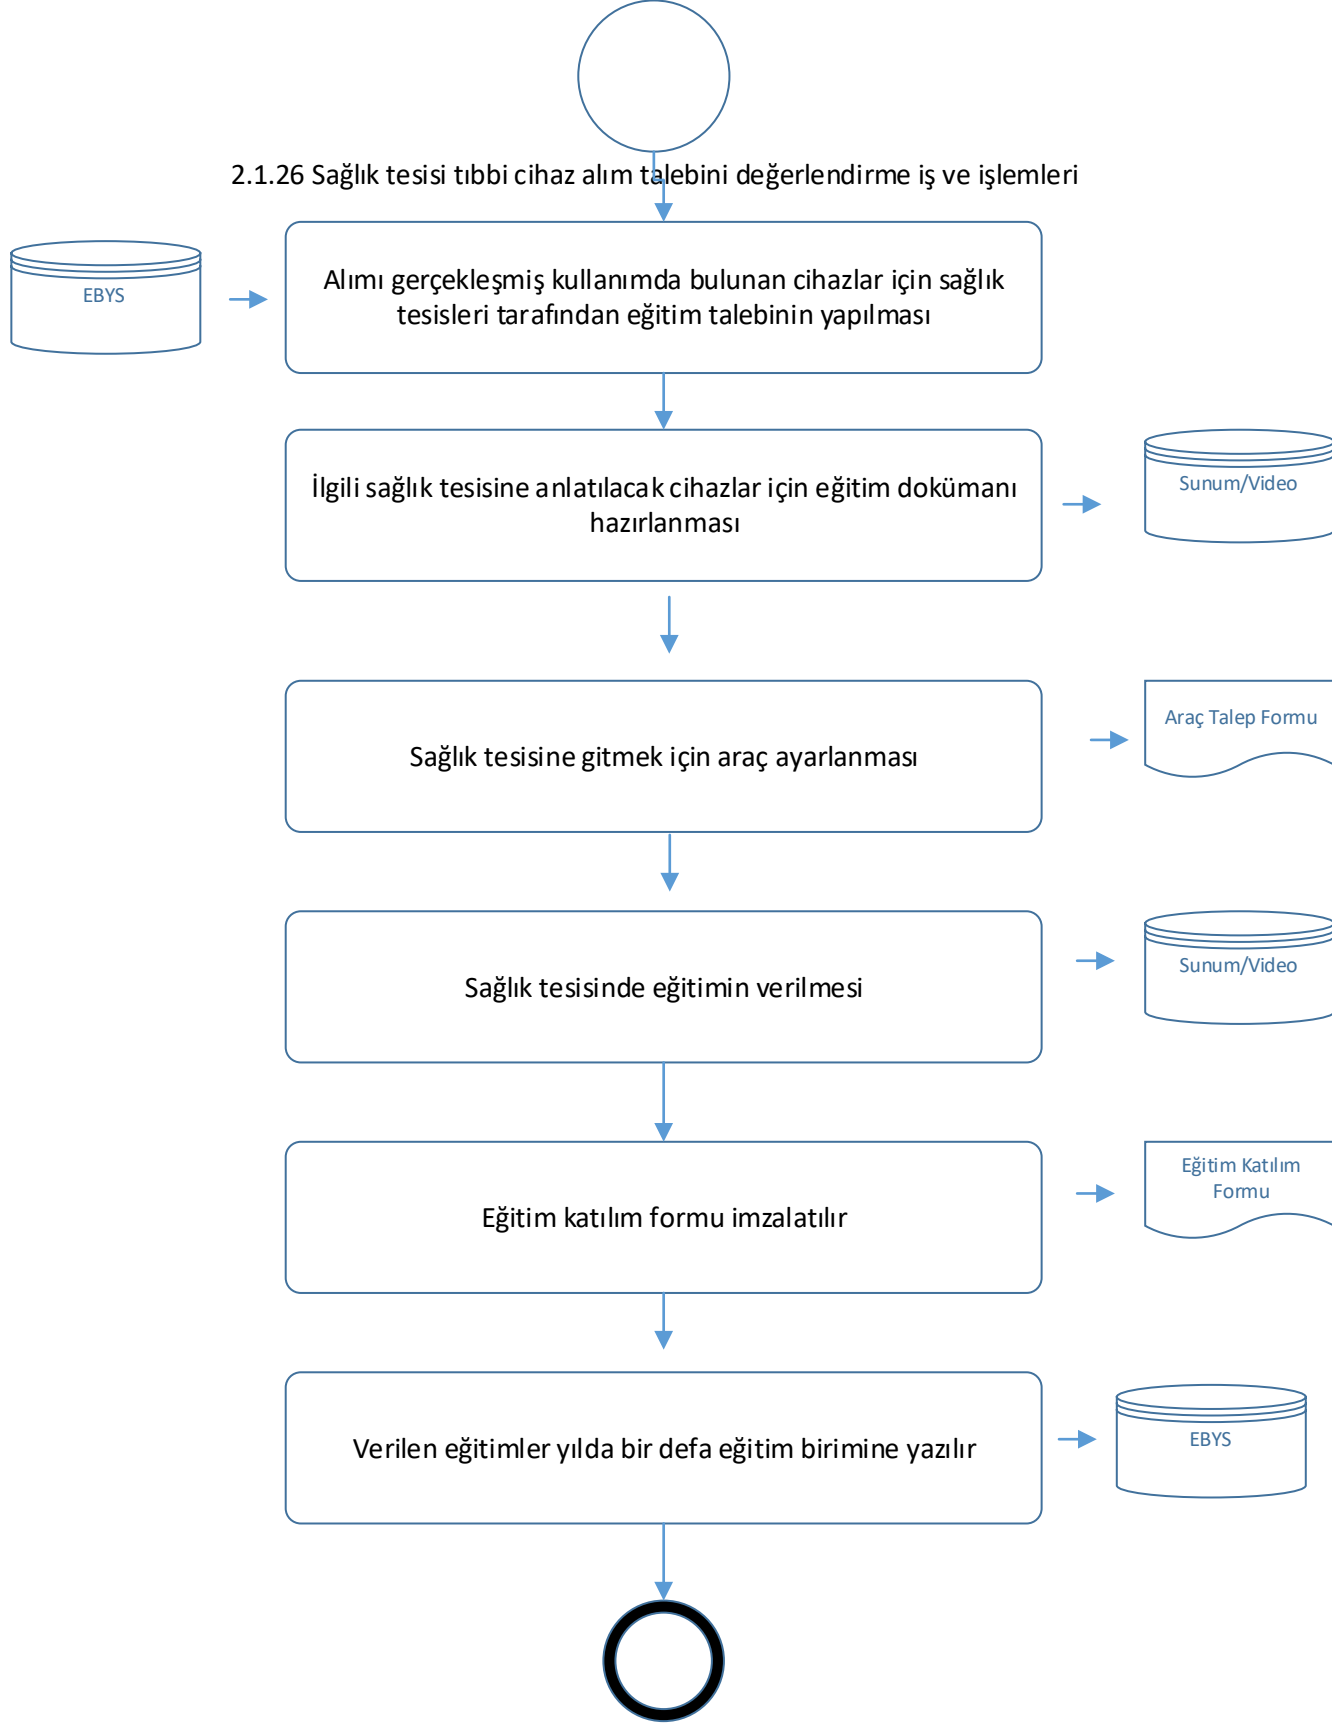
2.1.26 Sağlık tesisi tıbbi cihaz alım talebini değerlendirme iş ve işlemleri

EBYS

Alımı gerçekleşmiş kullanımda bulunan cihazlar için sağlık tesisleri tarafından eğitim talebinin yapılması

İlgili sağlık tesisine anlatılacak cihazlar için eğitim dokümanı hazırlanması

Sunum/Video

Sağlık tesisine gitmek için araç ayarlanması

Araç Talep Formu

Sağlık tesisinde eğitimin verilmesi

Sunum/Video

Eğitim katılım formu imzalatılır

Eğitim Katılım Formu

Verilen eğitimler yılda bir defa eğitim birimine yazılır

EBYS